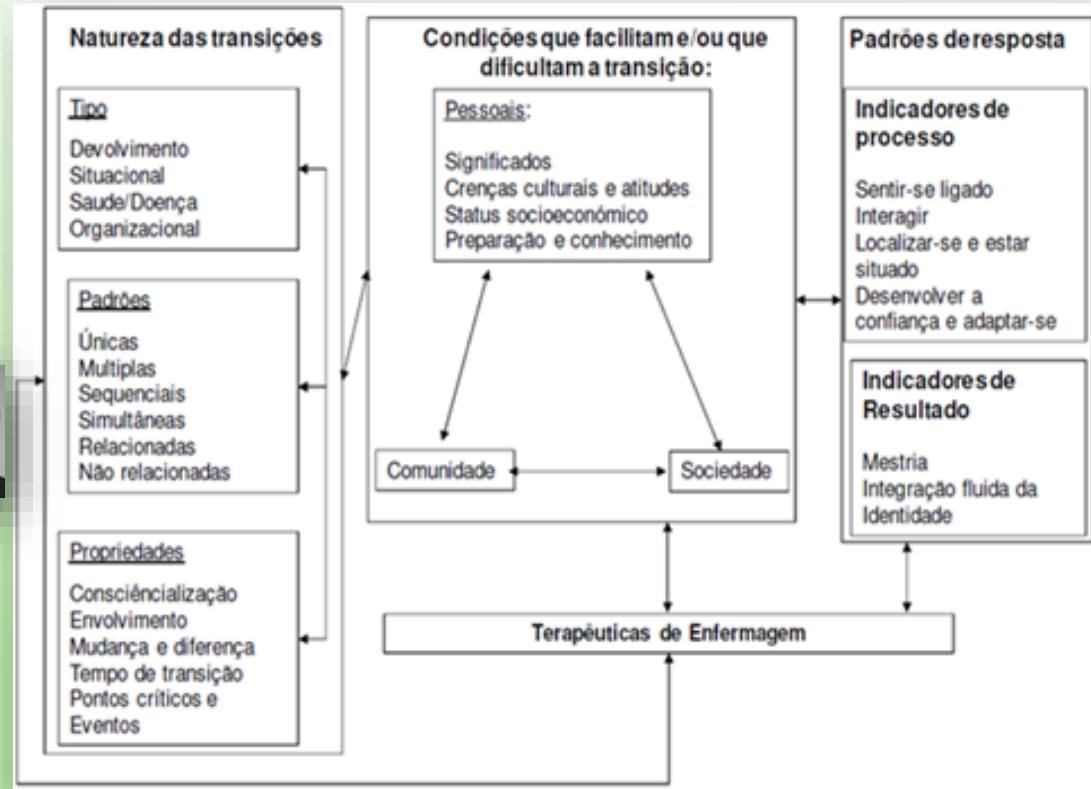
Natureza das transições

Tipo

Devolvimento
Situacional
Saude/Doença
Organizacional

Padrões

Únicas
Multiplas
Sequenciais
Simultâneas
Relacionadas
Não relacionadas

Propriedades

Consciêncialização
Envolvimento
Mudança e diferença
Tempo de transição
Pontos críticos e Eventos

Condições que facilitam e/ou que dificultam a transição:

Pessoais:

Significados
Crenças culturais e atitudes
Status socioeconómico
Preparação e conhecimento

Comunidade

Sociedade

Padrões de resposta

Indicadores de processo

Sentir-se ligado
Interagir
Localizar-se e estar situado
Desenvolver a confiança e adaptar-se

Indicadores de Resultado

Mestria
Integração fluida da Identidade

Terapêuticas de Enfermagem